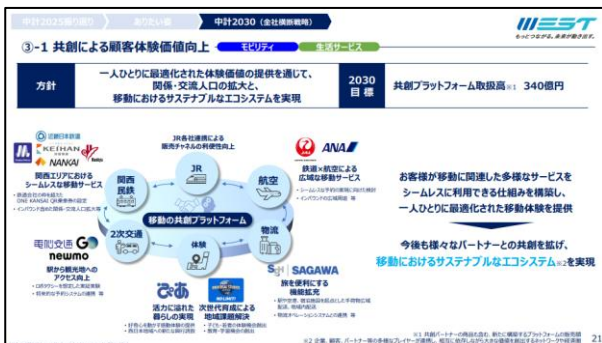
中計2025振り返り　あのたい姿　中計2030（全社横断戦略）

WEST
もっとつながる、未来が動き出す。

③-1 共創による顧客体験価値向上　モビリティ　生活サービス

方針

一人ひとりに最適化された体験価値の提供を通じて、関係・交流人口の拡大と、移動におけるサステナブルなエコシステムを実現

2030 目標

共創プラットフォーム取扱高※1 340億円

近畿日本鉄道
KEIHAN
NANKAI

関西エリアにおける シームレスな移動サービス

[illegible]

JR各社連携による 販売チャネルの利便性向上

JR

関西 民鉄

航空

移動の共創プラットフォーム

2次交通

体験

物流

ANA

鉄道×航空による 広域な移動サービス

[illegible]

電脳交通 GO
newmo

駅から観光地への アクセス向上

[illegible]

ぐるなび

活力に溢れた 暮らしの実現

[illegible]

次世代育成による 地域課題解決

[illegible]

SAGAWA

旅を便利にする 機能拡充

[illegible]

お客様が移動に関連した多様なサービスを シームレスに利用できる仕組みを構築し、 一人ひとりに最適化された移動体験を提供

今後も様々なパートナーとの共創を拡げ、 移動におけるサステナブルなエコシステム※2を実現

※1 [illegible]
※2 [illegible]

21